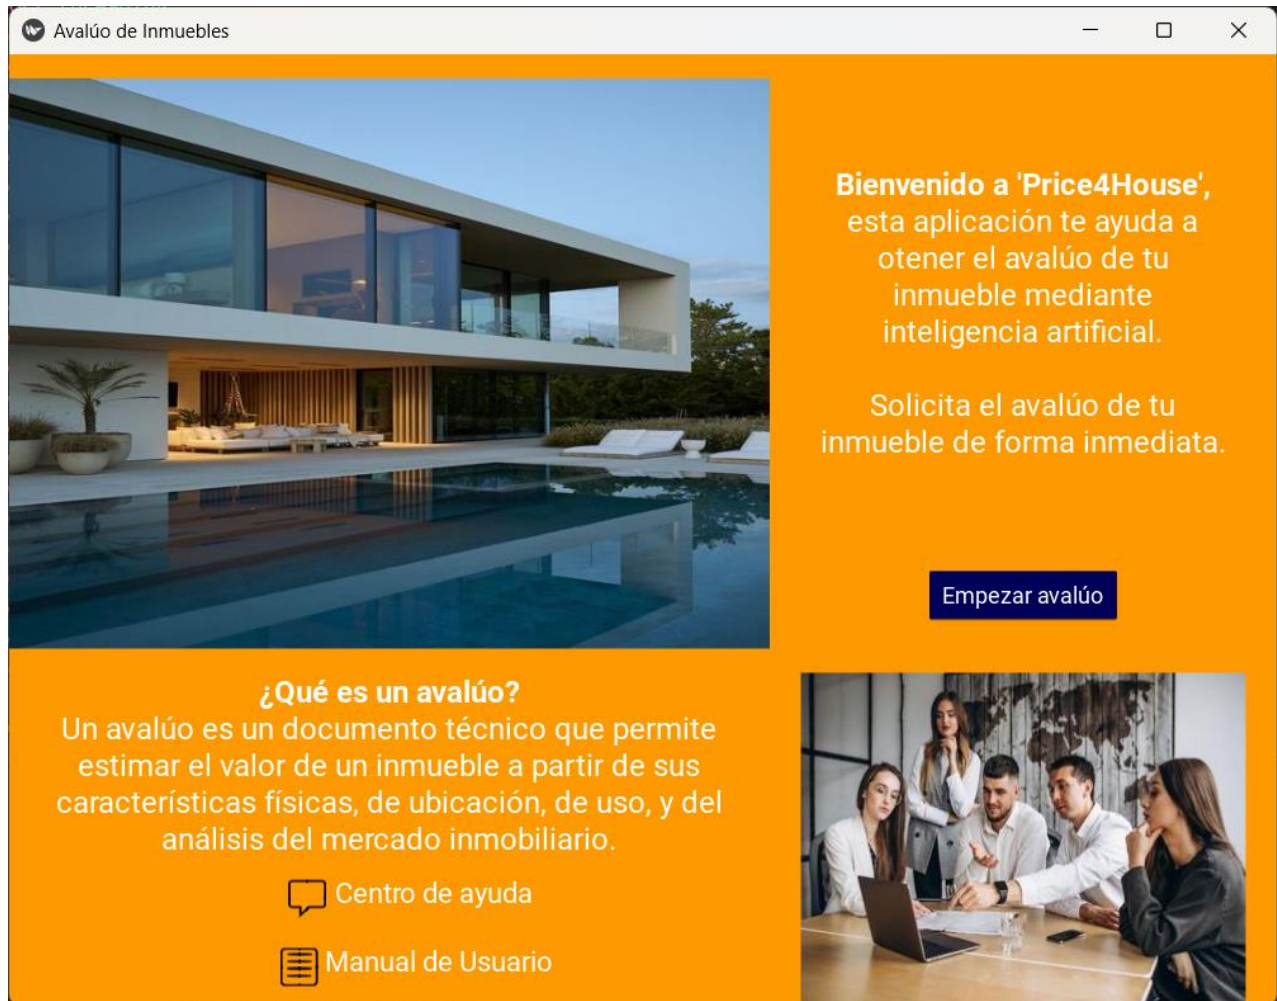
Avalúo de Inmuebles

**Bienvenido a 'Price4House',** esta aplicación te ayuda a otener el avalúo de tu inmueble mediante inteligencia artificial.

Solicita el avalúo de tu inmueble de forma inmediata.

Empezar avalúo

**¿Qué es un avalúo?**
Un avalúo es un documento técnico que permite estimar el valor de un inmueble a partir de sus características físicas, de ubicación, de uso, y del análisis del mercado inmobiliario.

Centro de ayuda

Manual de Usuario